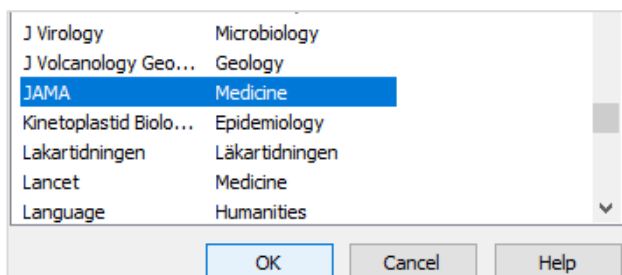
| | |
|---|---|
| J Virology | Microbiology |
| J Volcanology Geo... | Geology |
| JAMA | Medicine |
| Kinetoplastid Biolo... | Epidemiology |
| Lakartidningen | Läkartidningen |
| Lancet | Medicine |
| Language | Humanities |

OK Cancel Help